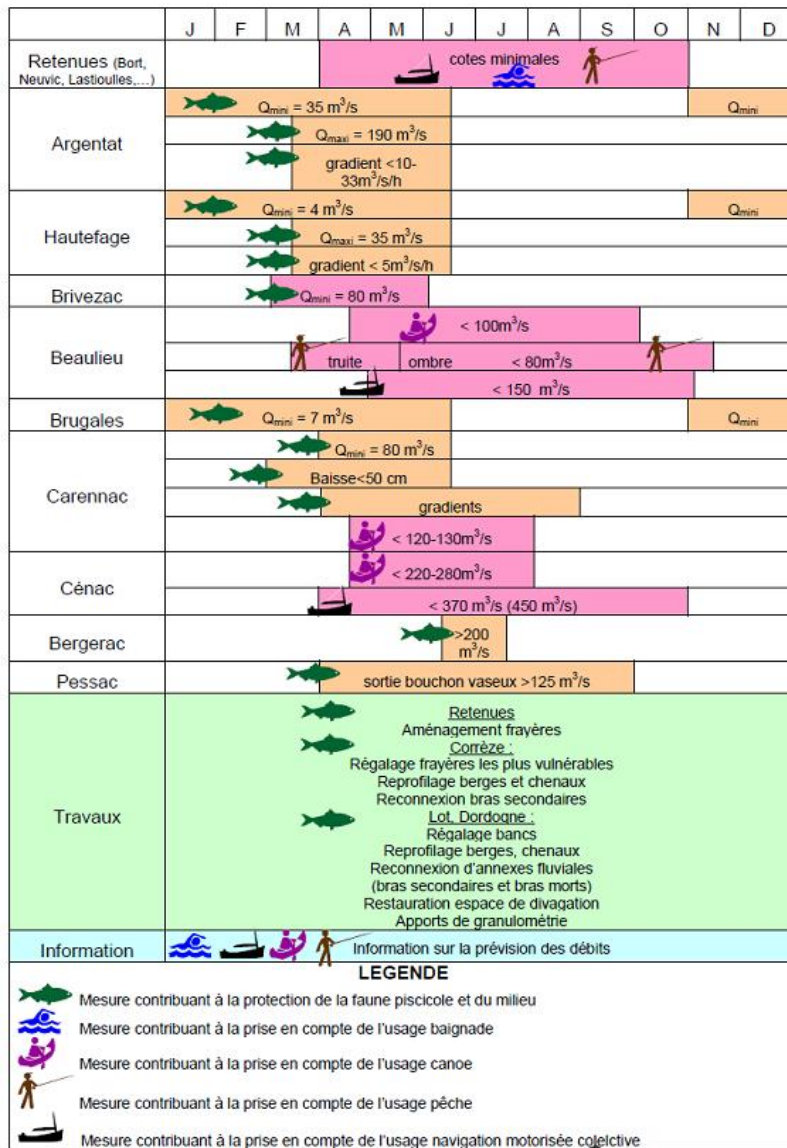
| | J | F | M | A | M | J | J | A | S | O | N | D |
|---|---|---|---|---|---|---|---|---|---|---|---|---|
| Retenues (Bort, Neuvic, Lastioulles,...) | cotes minimales | | | | | | | | | | | |
| Argentat | $Q_{mini}$ = 35 m$^3$/s | | | | | | | | | | $Q_{mini}$ | |
| | $Q_{maxi}$ = 190 m$^3$/s | | | | | | | | | | | |
| | gradient <10-33m$^3$/s/h | | | | | | | | | | | |
| Hautefage | $Q_{mini}$ = 4 m$^3$/s | | | | | | | | | | $Q_{mini}$ | |
| | $Q_{maxi}$ = 35 m$^3$/s | | | | | | | | | | | |
| | gradient < 5m$^3$/s/h | | | | | | | | | | | |
| Brivezac | $Q_{mini}$ = 80 m$^3$/s | | | | | | | | | | | |
| Beaulieu | < 100m$^3$/s | | | | | | | | | | | |
| | truite | ombre | < 80m$^3$/s | | | | | | | | | |
| | < 150 m$^3$/s | | | | | | | | | | | |
| Brugales | $Q_{mini}$ = 7 m$^3$/s | | | | | | | | | | $Q_{mini}$ | |
| Carennac | $Q_{mini}$ = 80 m$^3$/s | | | | | | | | | | | |
| | Baisse<50 cm | | | | | | | | | | | |
| | gradients | | | | | | | | | | | |
| | < 120-130m$^3$/s | | | | | | | | | | | |
| Cénac | < 220-280m$^3$/s | | | | | | | | | | | |
| | < 370 m$^3$/s (450 m$^3$/s) | | | | | | | | | | | |
| Bergerac | >200 m$^3$/s | | | | | | | | | | | |
| Pessac | sortie bouchon vaseux >125 m$^3$/s | | | | | | | | | | | |

Travaux

Retenues
Aménagement frayères
Corrèze :
Régalage frayères les plus vulnérables
Reprofilage berges et chenaux
Reconnexion bras secondaires
Lot, Dordogne :
Régalage bancs
Reprofilage berges, chenaux
Reconnexion d'annexes fluviales
(bras secondaires et bras morts)
Restauration espace de divagation
Apports de granulométrie

Information
Information sur la prévision des débits

LEGENDE
Mesure contribuant à la protection de la faune piscicole et du milieu
Mesure contribuant à la prise en compte de l'usage baignade
Mesure contribuant à la prise en compte de l'usage canoe
Mesure contribuant à la prise en compte de l'usage pêche
Mesure contribuant à la prise en compte de l'usage navigation motorisée colelctive